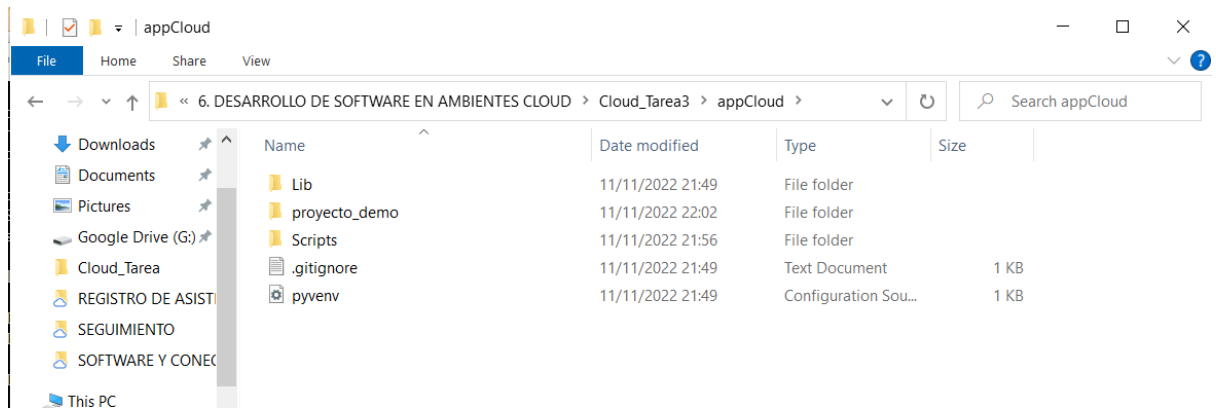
appCloud

File Home Share View

« 6. DESARROLLO DE SOFTWARE EN AMBIENTES CLOUD > Cloud_Tarea3 > appCloud >

Search appCloud

Downloads
Documents
Pictures
Google Drive (G:)
Cloud_Tarea
REGISTRO DE ASISTI
SEGUIMIENTO
SOFTWARE Y CONEC
This PC

| Name | Date modified | Type | Size |
|---|---|---|---|
| Lib | 11/11/2022 21:49 | File folder | |
| proyecto_demo | 11/11/2022 22:02 | File folder | |
| Scripts | 11/11/2022 21:56 | File folder | |
| .gitignore | 11/11/2022 21:49 | Text Document | 1 KB |
| pyvenv | 11/11/2022 21:49 | Configuration Sou... | 1 KB |